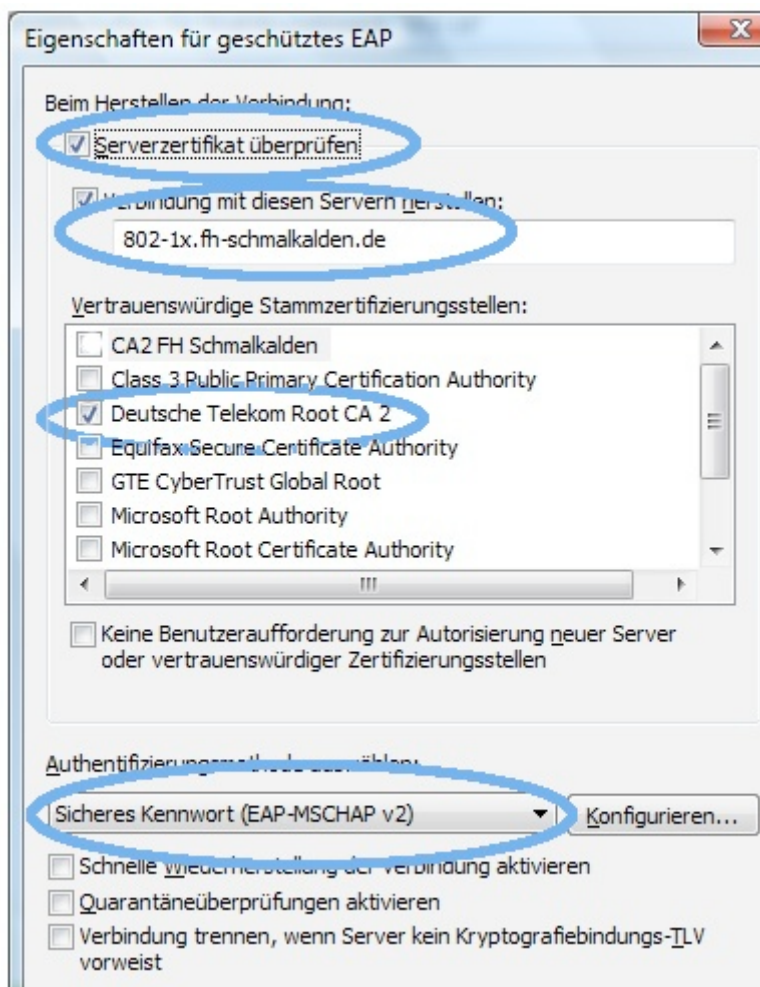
Eigenschaften für geschütztes EAP

Beim Herstellen der Verbindung:

Serverzertifikat überprüfen

Verbindung mit diesen Servern herstellen:

802-1x.fh-schmalkalden.de

Vertrauenswürdige Stammzertifizierungsstellen:

CA2 FH Schmalkalden
Class 3 Public Primary Certification Authority
Deutsche Telekom Root CA 2
Equifax Secure Certificate Authority
GTE CyberTrust Global Root
Microsoft Root Authority
Microsoft Root Certificate Authority

Keine Benutzeraufforderung zur Autorisierung neuer Server oder vertrauenswürdiger Zertifizierungsstellen

Authentifizierungsmethode auswählen:

Sicheres Kennwort (EAP-MSCHAP v2)

Konfigurieren...

Schnelle Wiederherstellung der Verbindung aktivieren

Quarantäneüberprüfungen aktivieren

Verbindung trennen, wenn Server kein Kryptografiebindungs-TLV vorweist